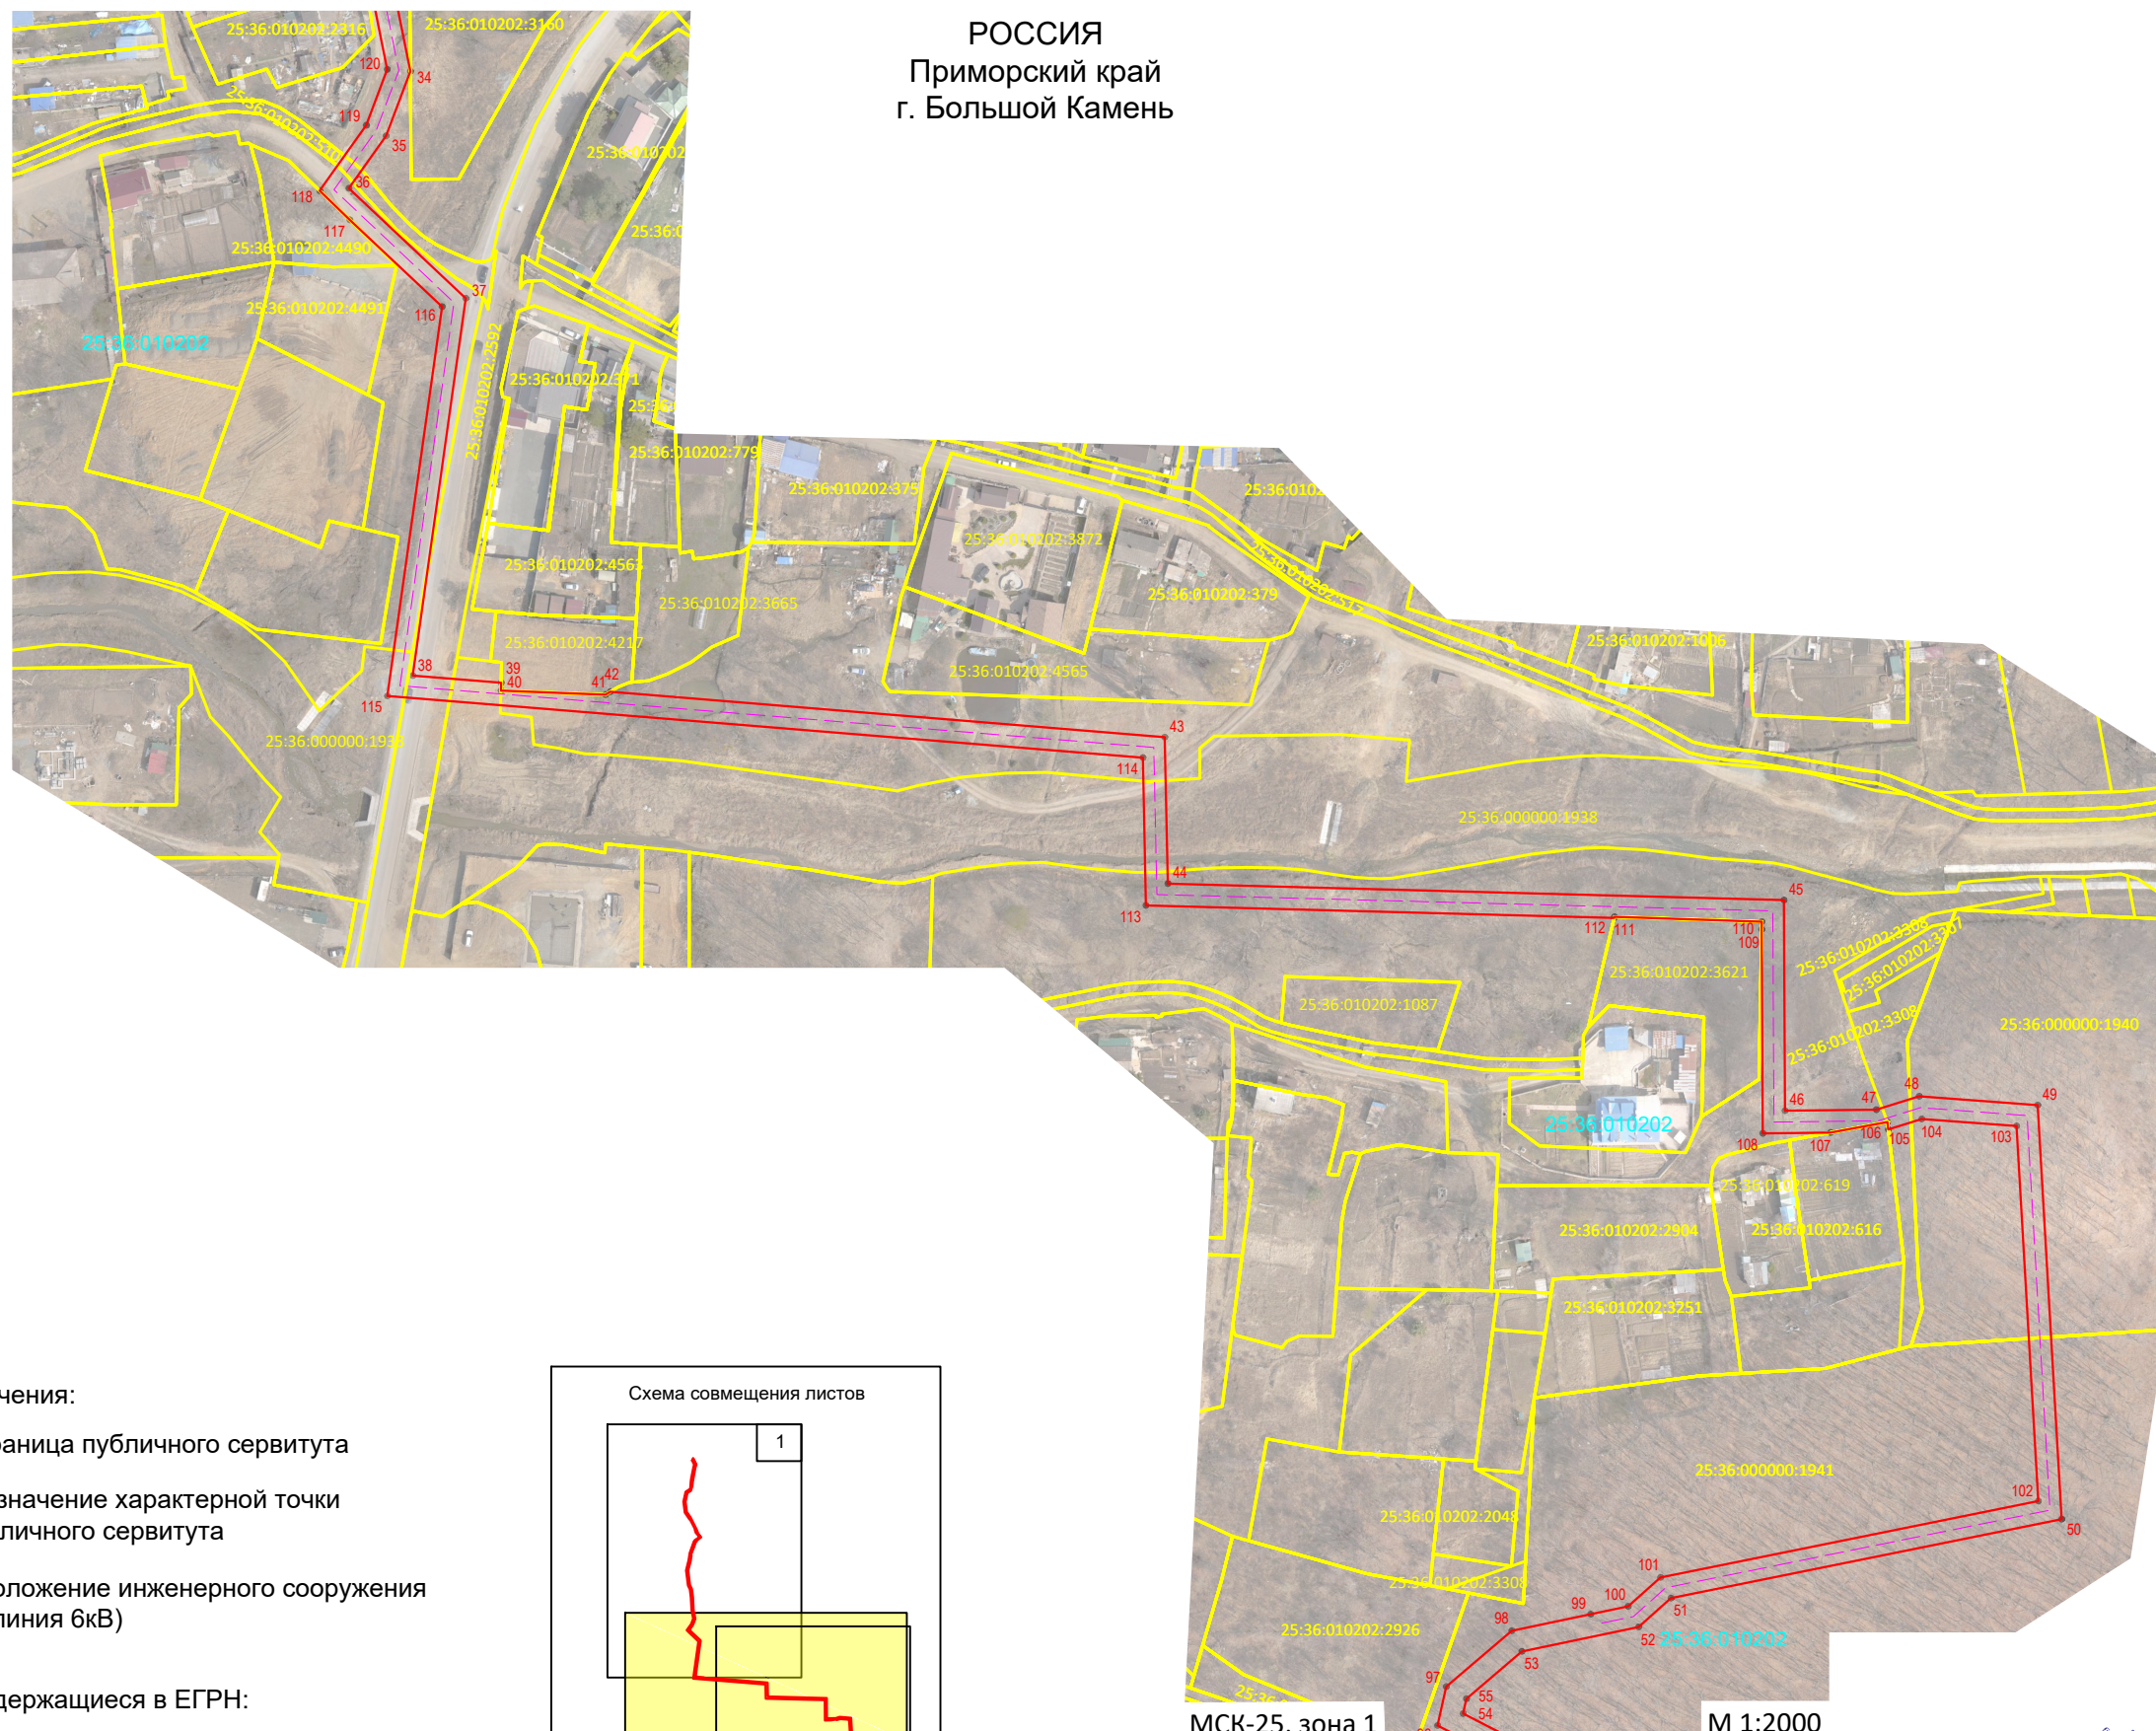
РОССИЯ
Приморский край
г. Большой Камень

25:36:010202:2316
25:36:010202:3160
120
34
119
35
118
36
117
25:36:010202:4490
37
116
25:36:010202:4491
25:36:010202
25:36:010202:2592
25:36:010202:371
25:36:010202:779
25:36:010202:375
25:36:010202:3872
25:36:010202:4563
25:36:010202:3665
25:36:010202:379
25:36:010202:4217
25:36:010202:4565
25:36:010202:1006
38
39
40
41
42
115
25:36:000000:1938
43
114
25:36:000000:1938
44
113
45
112
111
110
109
25:36:010202:3621
25:36:010202:1087
25:36:010202:3308
25:36:010202:3307
25:36:010202:3308
25:36:000000:1940
25:36:010202
46
47
48
49
108
107
106
105
104
103
25:36:010202:619
25:36:010202:616
25:36:010202:2904
25:36:010202:3251
25:36:000000:1941
102
50
25:36:010202:2048
101
25:36:010202:3308
99
100
51
98
52
25:36:010202
25:36:010202:2926
53
97
55
54

чения:
раница публичного сервитута
значение характерной точки
личного сервитута
оложение инженерного сооружения
линия 6кВ)
держащиеся в ЕГРН:

Схема совмещения листов
1

МСК-25, зона 1
М 1:2000